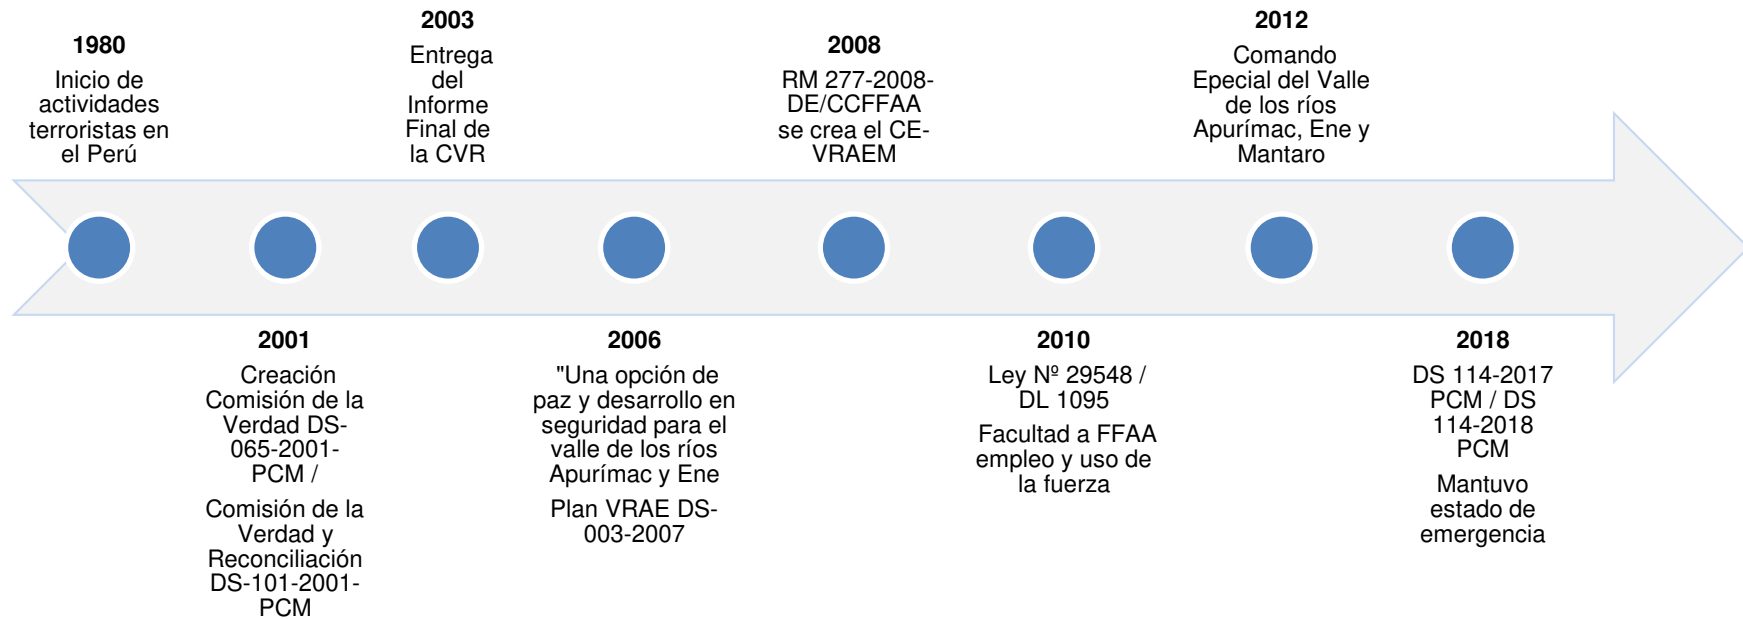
1980
Inicio de actividades terroristas en el Perú

2001
Creación Comisión de la Verdad DS-065-2001-PCM /

Comisión de la Verdad y Reconciliación DS-101-2001-PCM

2003
Entrega del Informe Final de la CVR

2006
"Una opción de paz y desarrollo en seguridad para el valle de los ríos Apurímac y Ene

Plan VRAE DS-003-2007

2008
RM 277-2008-DE/CCFFAA se crea el CE-VRAEM

2010
Ley Nº 29548 / DL 1095

Facultad a FFAA empleo y uso de la fuerza

2012
Comando Epecial del Valle de los ríos Apurímac, Ene y Mantaro

2018
DS 114-2017 PCM / DS 114-2018 PCM

Mantuvo estado de emergencia